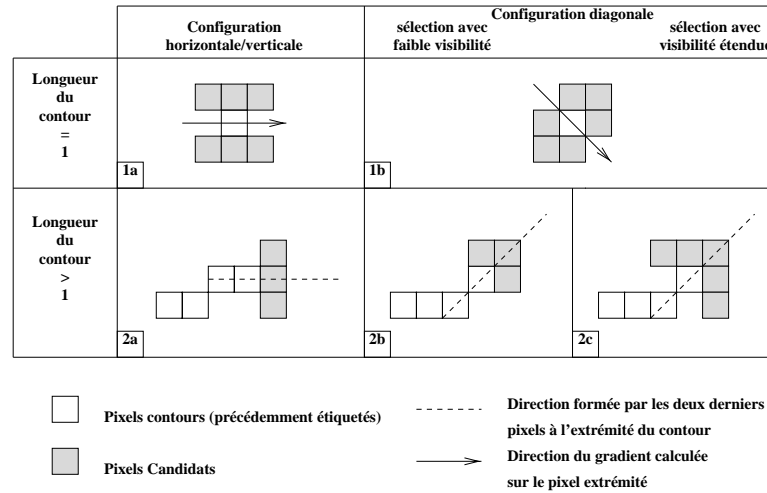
| | Configuration horizontale/verticale | Configuration diagonale sélection avec faible visibilité | sélection avec visibilité étendue |
|---|---|---|---|
| Longueur du contour = 1 | 1a | 1b | |
| Longueur du contour > 1 | 2a | 2b | 2c |

Pixels contours (précédemment étiquetés)

Pixels Candidats

Direction formée par les deux derniers pixels à l'extrémité du contour

Direction du gradient calculée sur le pixel extrémité